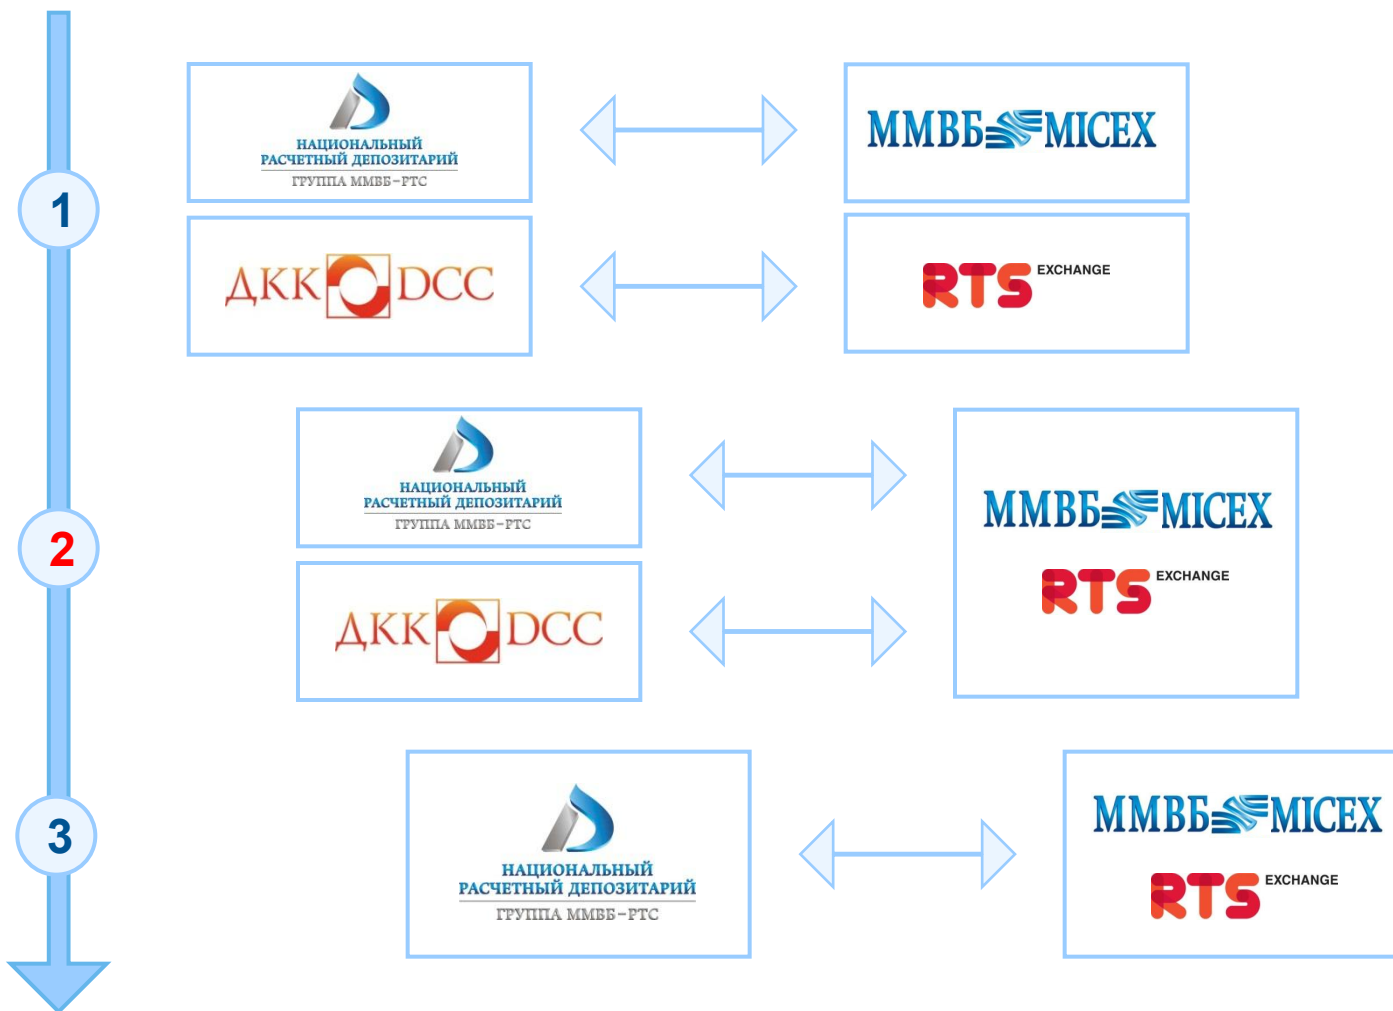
1

НАЦИОНАЛЬНЫЙ
РАСЧЕТНЫЙ ДЕПОЗИТАРИЙ
ГРУППА ММВБ–РТС

ММВБ MICEX

ДКК DCC

RTS EXCHANGE

2

НАЦИОНАЛЬНЫЙ
РАСЧЕТНЫЙ ДЕПОЗИТАРИЙ
ГРУППА ММВБ–РТС

ДКК DCC

ММВБ MICEX
RTS EXCHANGE

3

НАЦИОНАЛЬНЫЙ
РАСЧЕТНЫЙ ДЕПОЗИТАРИЙ
ГРУППА ММВБ–РТС

ММВБ MICEX
RTS EXCHANGE